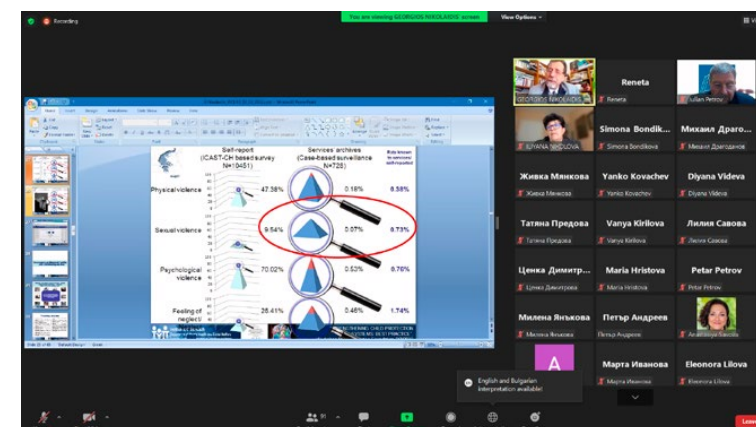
Recording

You are viewing GEORGIOS NIKOLAIDIS' screen

View Options

Self-report (CAST-CH based survey N=10451)

Services archives (Case-based surveillance N=726)

Physical violence

47.38%

0.18%

8.58%

Sexual violence

9.54%

0.07%

6.73%

Psychological violence

70.02%

0.53%

0.76%

Feeling of neglect

25.41%

0.46%

1.74%

GEORGIOS NIKOLAIDIS

Reneta

Reneta

Iulian Petrov

ILIYANA NIKOLOVA

Simona Bondik...

Simona Bondikova

Михаил Драго...

Михаил Драгоданов

Живка Мянкова

Живка Мянкова

Yanko Kovachev

Yanko Kovachev

Diyana Videva

Diyana Videva

Татяна Предова

Татяна Предова

Vanya Kirilova

Vanya Kirilova

Лилия Савова

Лилия Савова

Ценка Димитр...

Ценка Димитрова

Maria Hristova

Maria Hristova

Petar Petrov

Petar Petrov

Милена Янькова

Милена Янькова

Петър Андреев

Петър Андреев

Anastasiya Savova

A

Марта Иванова

Марта Иванова

Eleonora Lilova

Eleonora Lilova

English and Bulgarian interpretation available!

Leave